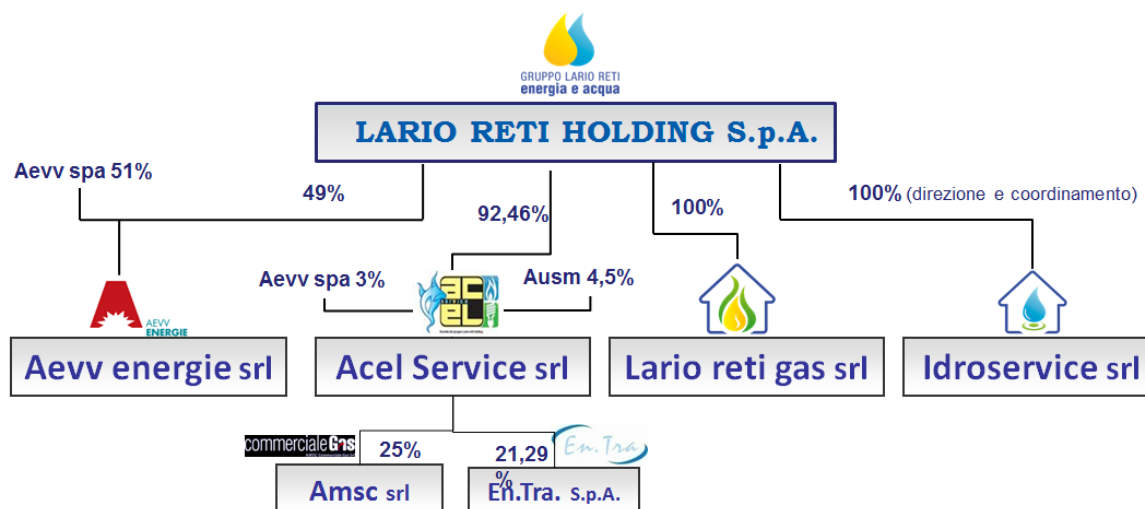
GRUPPO LARIO RETI
energia e acqua

LARIO RETI HOLDING S.p.A.

Aevv spa 51%

49%

92,46%

100%

100% (direzione e coordinamento)

Aevv spa 3%

Ausm 4,5%

AEVV ENERGIE

Aevv energie srl

Acel Service srl

Lario reti gas srl

Idroservice srl

commercialeGas

25%

En.Tra

21,29 %

Amsc srl

En.Tra. S.p.A.